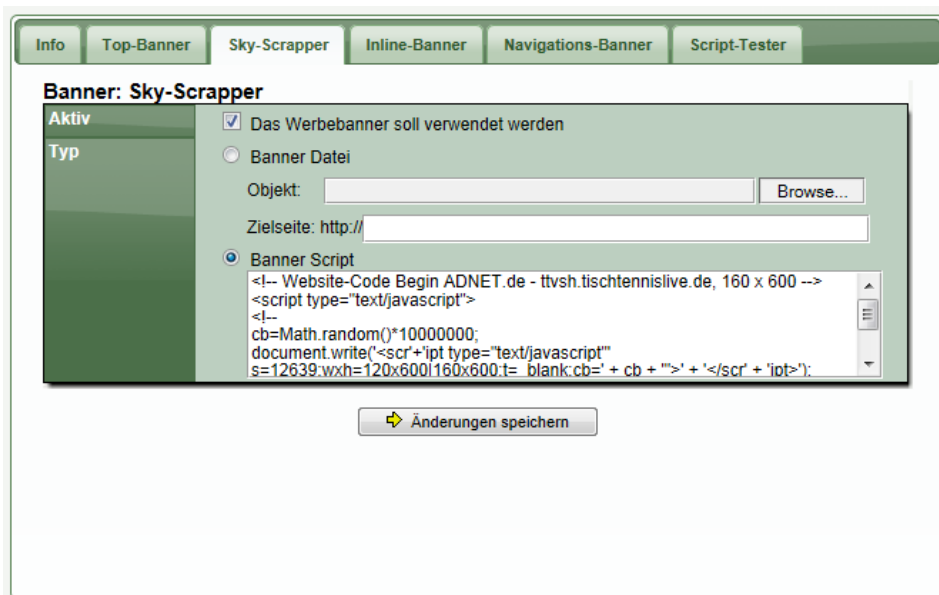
Info | Top-Banner | Sky-Scrapper | Inline-Banner | Navigations-Banner | Script-Tester

Banner: Sky-Scrapper

Aktiv

Typ

Das Werbebanner soll verwendet werden

Banner Datei

Objekt:

Browse...

Zielseite: http://

Banner Script

<!-- Website-Code Begin ADNET.de - ttvsh.tischtennislive.de, 160 x 600 -->
<script type="text/javascript">
<!--
cb=Math.random()*10000000;
document.write('<scr'+'ipt type="text/javascript"'
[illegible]s=12639;wxh=120x600|160x600;t=_blank;cb=' + cb + '">' + '</scr' + 'ipt>');

Änderungen speichern